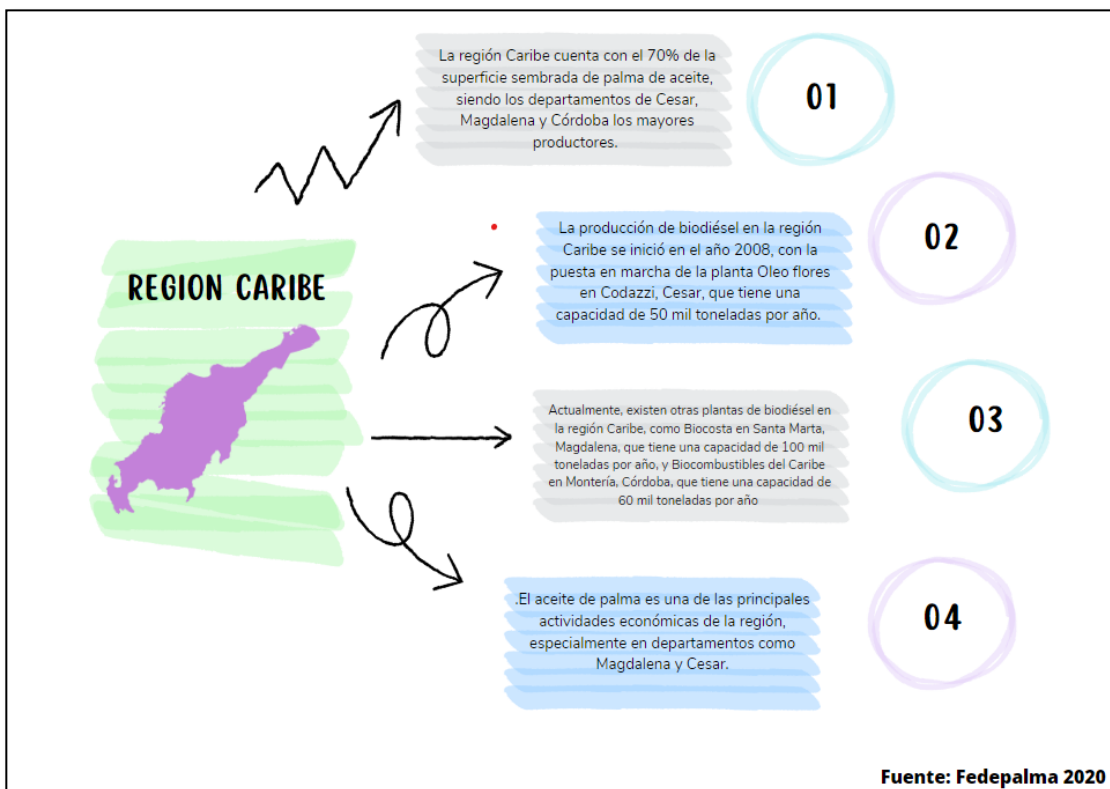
REGION CARIBE

La región Caribe cuenta con el 70% de la superficie sembrada de palma de aceite, siendo los departamentos de Cesar, Magdalena y Córdoba los mayores productores.

01

La producción de biodiésel en la región Caribe se inició en el año 2008, con la puesta en marcha de la planta Oleo flores en Codazzi, Cesar, que tiene una capacidad de 50 mil toneladas por año.

02

Actualmente, existen otras plantas de biodiésel en la región Caribe, como Biocosta en Santa Marta, Magdalena, que tiene una capacidad de 100 mil toneladas por año, y Biocombustibles del Caribe en Montería, Córdoba, que tiene una capacidad de 60 mil toneladas por año

03

.El aceite de palma es una de las principales actividades económicas de la región, especialmente en departamentos como Magdalena y Cesar.

04

Fuente: Fedepalma 2020